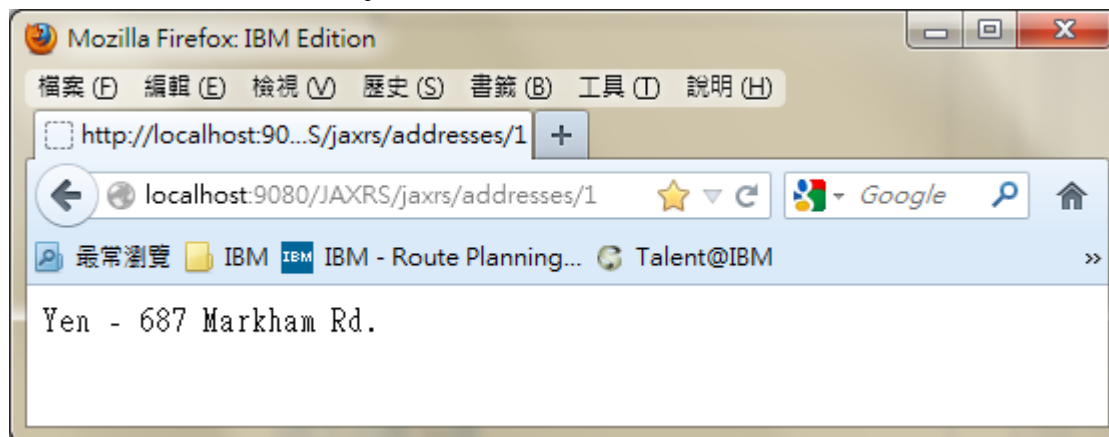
Mozilla Firefox: IBM Edition

檔案 (F) 編輯 (E) 檢視 (V) 歷史 (S) 書籤 (B) 工具 (T) 說明 (H)

http://localhost:90...S/jaxrs/addresses/1 +

localhost:9080/JAXRS/jaxrs/addresses/1

Google

最常瀏覽 IBM IBM IBM - Route Planning... Talent@IBM »

Yen - 687 Markham Rd.